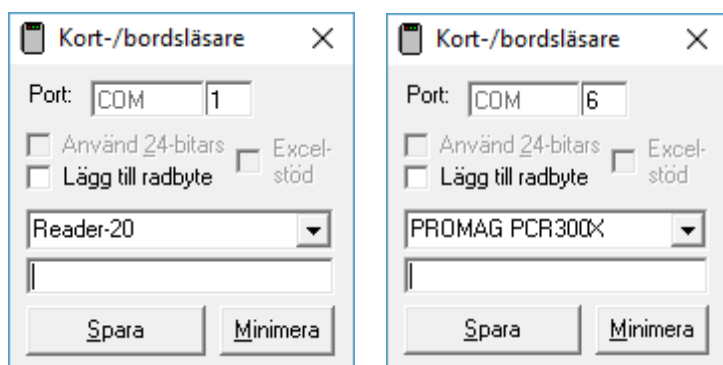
Kort-/bordsläsare ×

Port: COM 1

Använd 24-bitars
Lägg till radbyte
Excel-stöd

Reader-20

Spara Minimera

Kort-/bordsläsare ×

Port: COM 6

Använd 24-bitars
Lägg till radbyte
Excel-stöd

PROMAG PCR300X

Spara Minimera